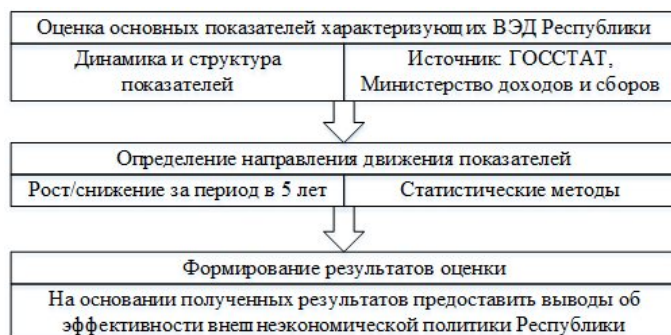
Оценка основных показателей характеризующих ВЭД Республики

Динамика и структура показателей

Источник: ГОССТАТ, Министерство доходов и сборов

Определение направления движения показателей

Рост/снижение за период в 5 лет

Статистические методы

Формирование результатов оценки

На основании полученных результатов предоставить выводы об эффективности внешнеэкономической политики Республики